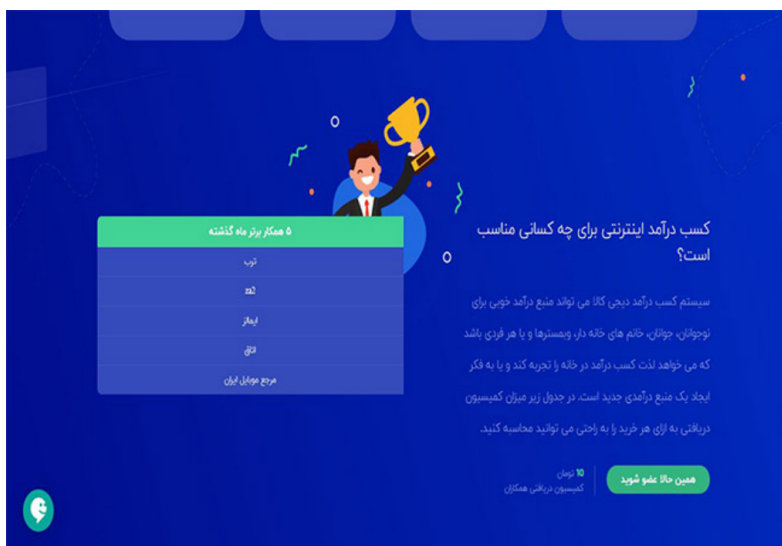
کسب درآمد اینترنتی برای چه کسانی مناسب است؟

سیستم کسب درآمد دیجی کالا می تواند منبع درآمد خوبی برای نوجوانان، جوانان، خانم های خانه دار، وبمسترها و یا هر فردی باشد که می خواهد لذت کسب درآمد در خانه را تجربه کند و یا به فکر ایجاد یک منبع درآمدی جدید است. در جدول زیر میزان کمیسیون دریافتی به ازای هر خرید را به راحتی می توانید محاسبه کنید.

همین حالا عضو شوید

10 تومان
کمیسیون دریافتی همکاران

| ۵ همکار برتر ماه گذشته |
|---|
| توپ |
| zaad |
| ایماژ |
| اتاق |
| مرجع موبایل ایران |